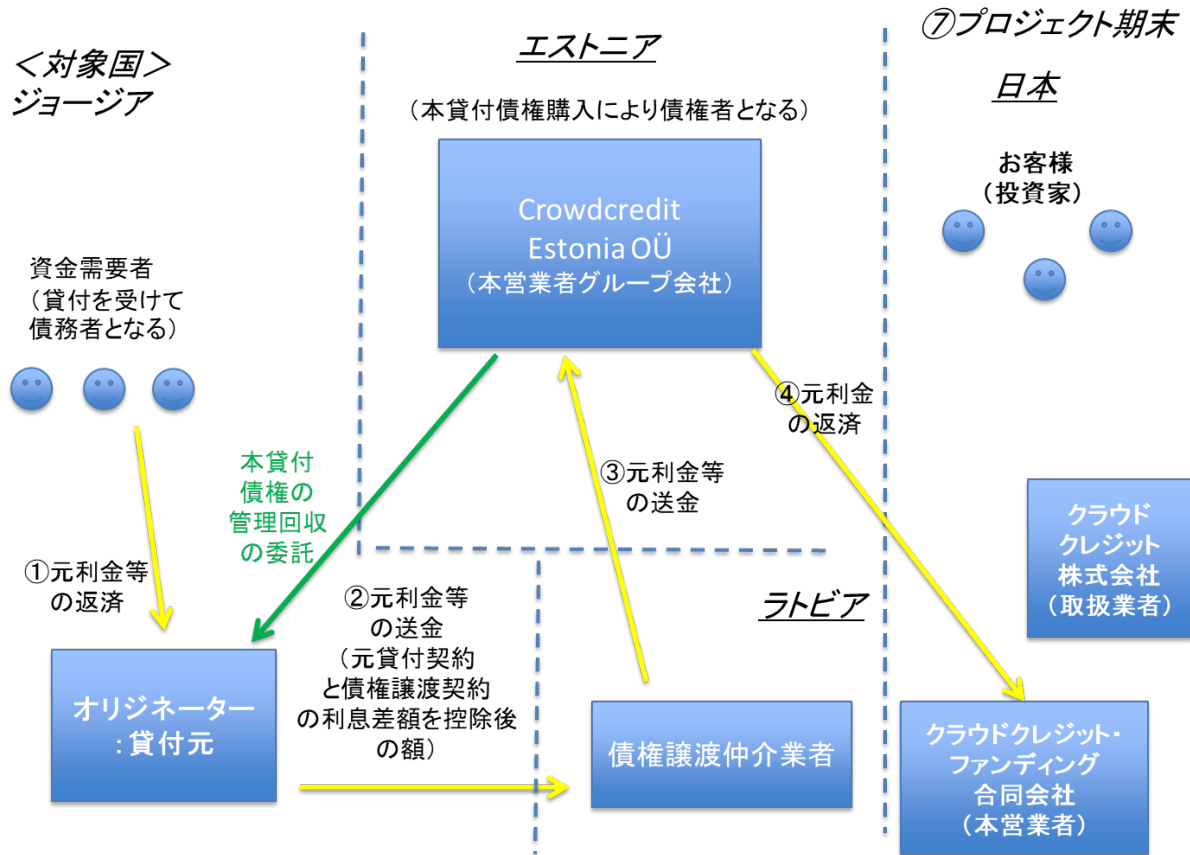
⑦プロジェクト期末

＜対象国＞
ジョージア

エストニア

（本貸付債権購入により債権者となる）

Crowdcredit
Estonia OÜ
（本営業者グループ会社）

日本

お客様
（投資家）

資金需要者
（貸付を受けて
債務者となる）

④元利金
の返済

本貸付
債権の
管理回収
の委託

③元利金等
の送金

クラウド
クレジット
株式会社
（取扱業者）

①元利金等
の返済

②元利金等
の送金
（元貸付契約
と債権譲渡契約
の利息差額を控除後
の額）

ラトビア

オリジネーター
：貸付元

債権譲渡仲介業者

クラウドクレジット・
ファンディング
合同会社
（本営業者）